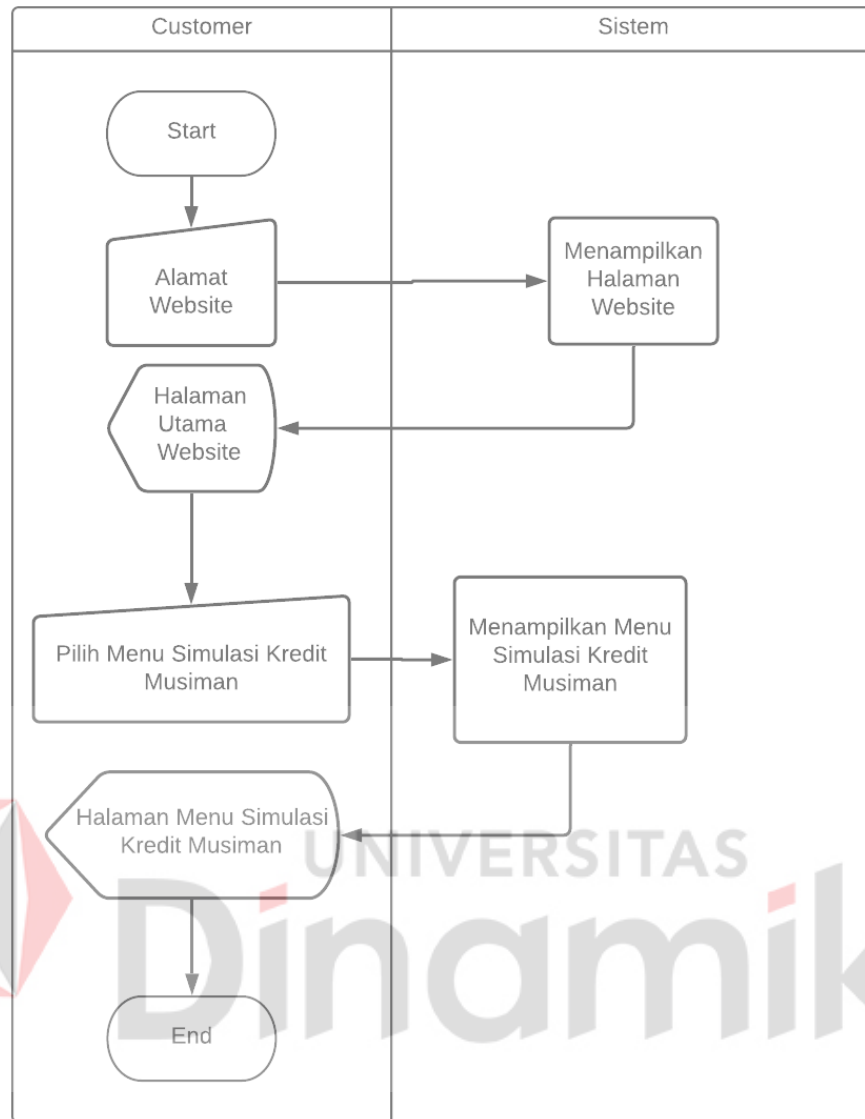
Customer

Sistem

Start

Alamat Website

Menampilkan Halaman Website

Halaman Utama Website

Pilih Menu Simulasi Kredit Musiman

Menampilkan Menu Simulasi Kredit Musiman

Halaman Menu Simulasi Kredit Musiman

End

UNIVERSITAS
Dinamik